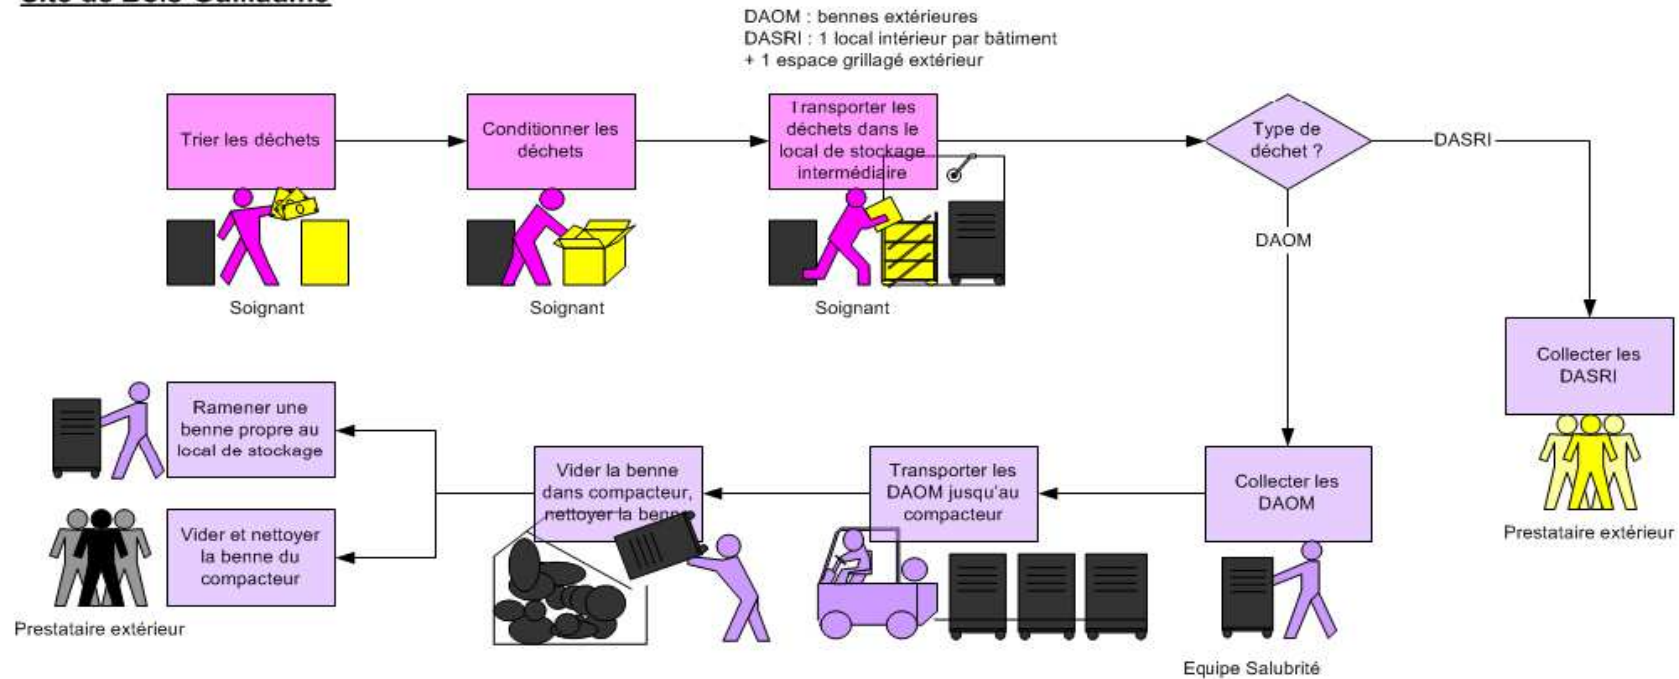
Site de Bois-Guillaume

DAOM : bennes extérieures
DASRI : 1 local intérieur par bâtiment
+ 1 espace grillagé extérieur

Trier les déchets

Soignant

Conditionner les déchets

Soignant

Transporter les déchets dans le local de stockage intermédiaire

Soignant

Type de déchet ?

DASRI

DAOM

Collecter les DASRI

Prestataire extérieur

Collecter les DAOM

Equipe Salubrité

Transporter les DAOM jusqu'au compacteur

Vider la benne dans compacteur, nettoyer la benne

Ramener une benne propre au local de stockage

Vider et nettoyer la benne du compacteur

Prestataire extérieur